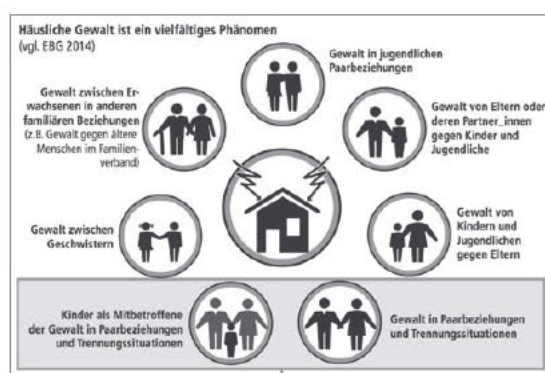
Häusliche Gewalt ist ein vielfältiges Phänomen
(vgl. EBG 2014)

Gewalt in jugendlichen Paarbeziehungen

Gewalt zwischen Erwachsenen in anderen familiären Beziehungen
(z. B. Gewalt gegen ältere Menschen im Familienverband)

Gewalt von Eltern oder deren Partner_innen gegen Kinder und Jugendliche

Gewalt zwischen Geschwistern

Gewalt von Kindern und Jugendlichen gegen Eltern

Kinder als Mitbetroffene der Gewalt in Paarbeziehungen und Trennungssituationen

Gewalt in Paarbeziehungen und Trennungssituationen